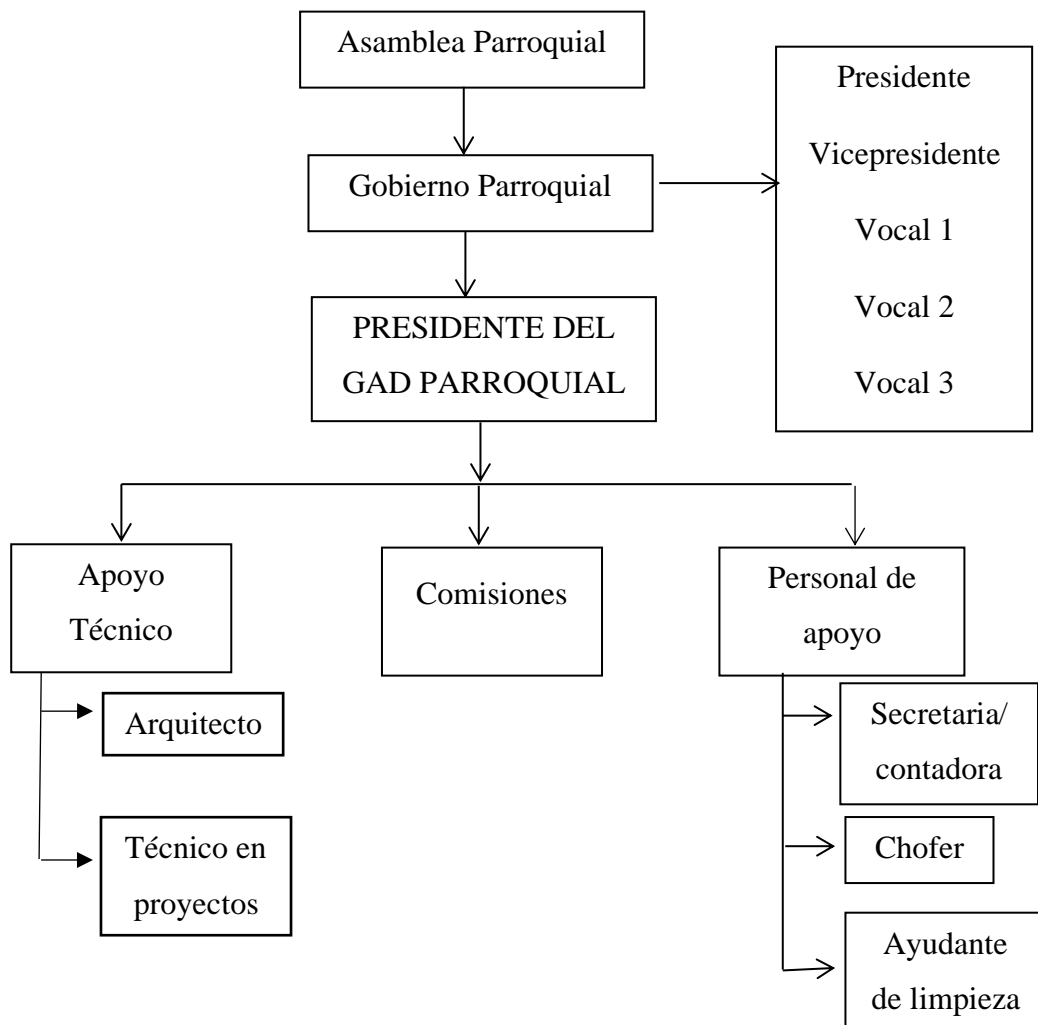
Asamblea Parroquial

Gobierno Parroquial

Presidente

Vicepresidente

Vocal 1

Vocal 2

Vocal 3

PRESIDENTE DEL GAD PARROQUIAL

Apoyo Técnico

Comisiones

Personal de apoyo

Arquitecto

Técnico en proyectos

Secretaria/ contadora

Chofer

Ayudante de limpieza